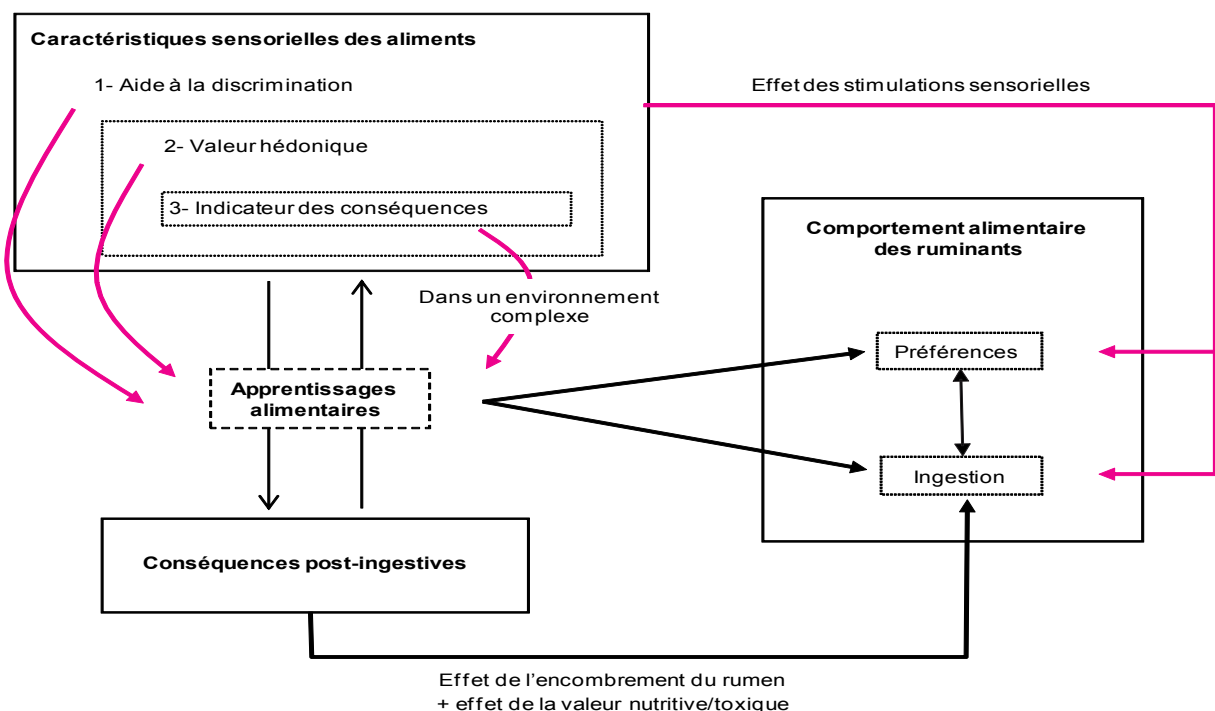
Caractéristiques sensorielles des aliments

1- Aide à la discrimination

2- Valeur hédonique

3- Indicateur des conséquences

Effet des stimulations sensorielles

Comportement alimentaire des ruminants

Dans un environnement complexe

Préférences

Apprentissages alimentaires

Ingestion

Conséquences post-ingestives

Effet de l'encombrement du rumen + effet de la valeur nutritive/toxique